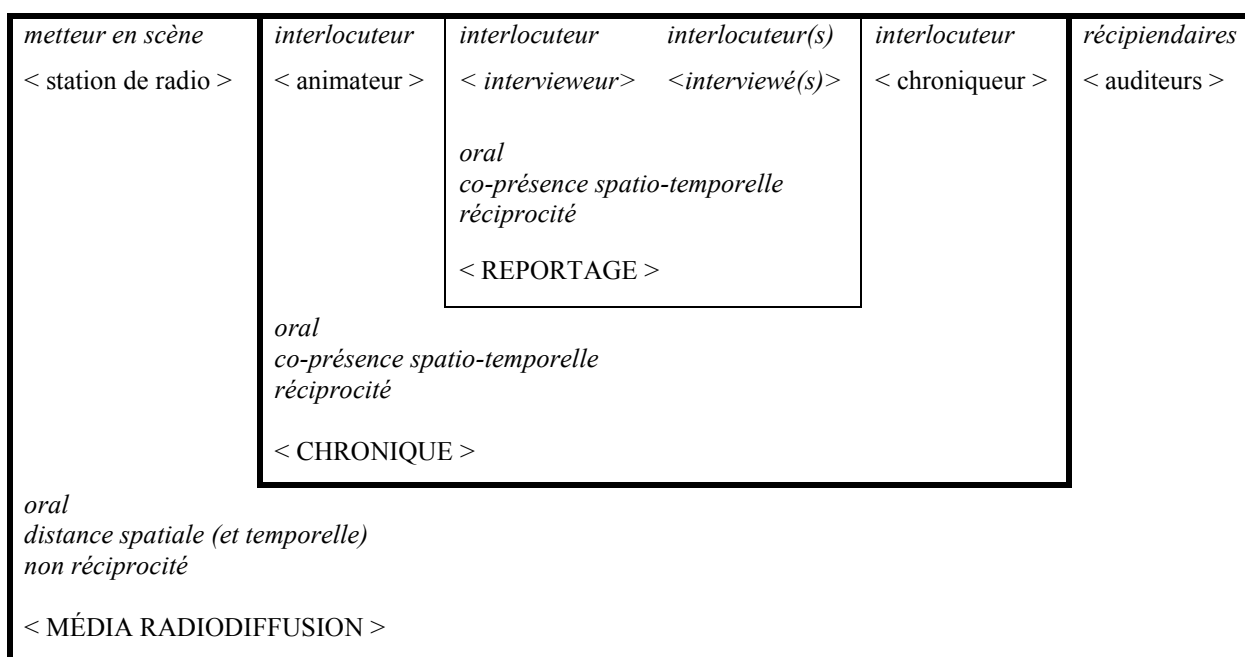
metteur en scène
< station de radio >

interlocuteur
< animateur >

interlocuteur
< intervieweur>

interlocuteur(s)
<interviewé(s)>

oral
co-présence spatio-temporelle
réciprocité

< REPORTAGE >

interlocuteur
< chroniqueur >

récipiendaires
< auditeurs >

oral
co-présence spatio-temporelle
réciprocité

< CHRONIQUE >

oral
distance spatiale (et temporelle)
non réciprocité

< MÉDIA RADIODIFFUSION >